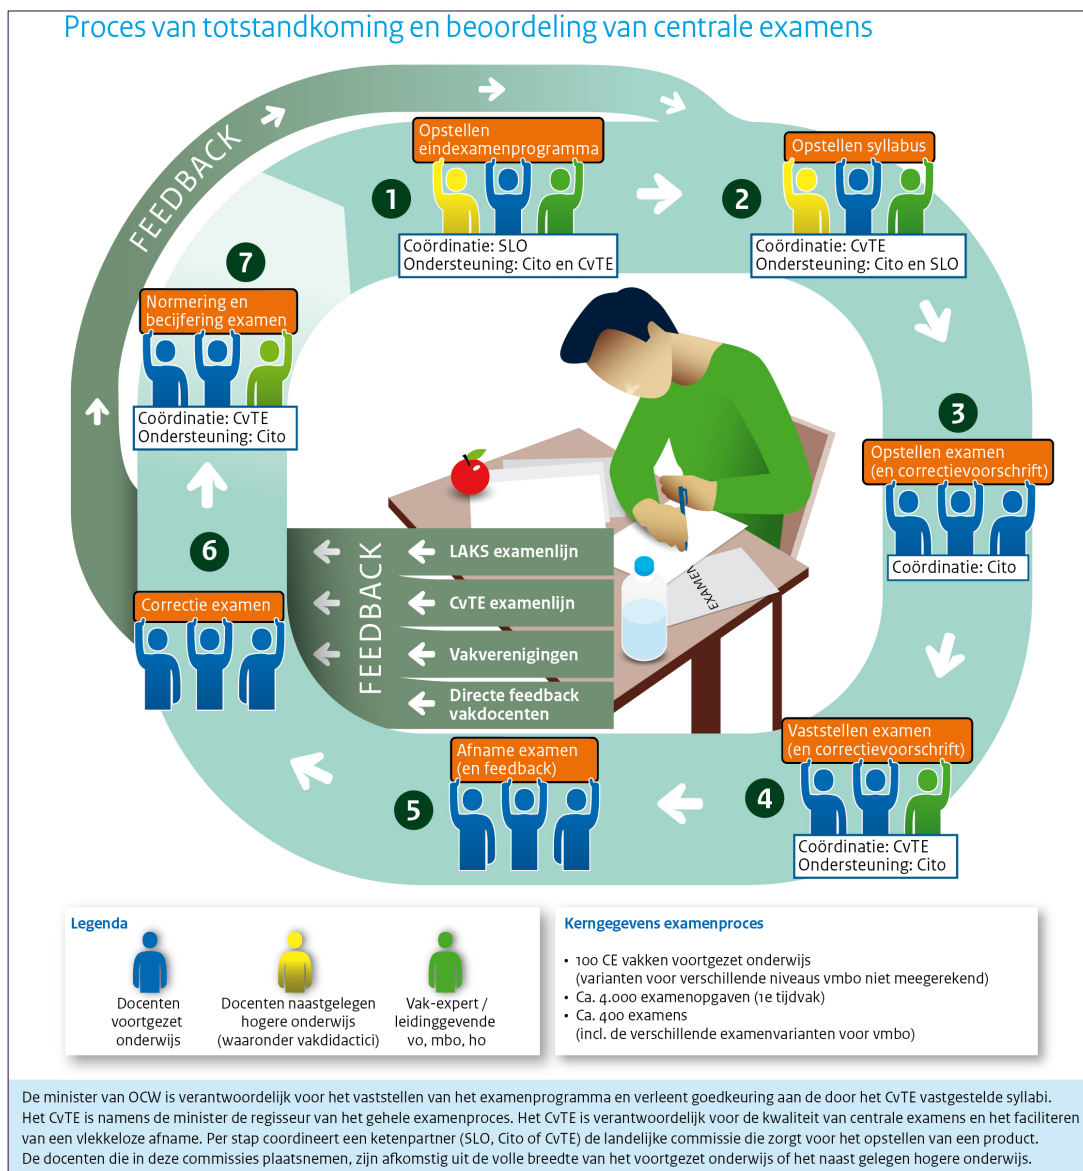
Proces van totstandkoming en beoordeling van centrale examens

FEEDBACK

1
Opstellen eindexamenprogramma
Coördinatie: SLO
Ondersteuning: Cito en CvTE

2
Opstellen syllabus
Coördinatie: CvTE
Ondersteuning: Cito en SLO

3
Opstellen examen (en correctievoorschrift)
Coördinatie: Cito

4
Vaststellen examen (en correctievoorschrift)
Coördinatie: CvTE
Ondersteuning: Cito

5
Afname examen (en feedback)

6
Correctie examen

7
Normering en becijfering examen
Coördinatie: CvTE
Ondersteuning: Cito

FEEDBACK
LAKS examenlijn
CvTE examenlijn
Vakverenigingen
Directe feedback vakdocenten

EXAMEN

Legenda
Docenten voortgezet onderwijs
Docenten naastgelegen hogere onderwijs (waaronder vakdidactici)
Vak-expert / leidinggevende vo, mbo, ho

Kerngegevens examenproces
• 100 CE vakken voortgezet onderwijs (varianten voor verschillende niveaus vmbo niet meegerekend)
• Ca. 4.000 examenopgaven (1e tijdvak)
• Ca. 400 examens (incl. de verschillende examenvarianten voor vmbo)

De minister van OCW is verantwoordelijk voor het vaststellen van het examenprogramma en verleent goedkeuring aan de door het CvTE vastgestelde syllabi.
Het CvTE is namens de minister de regisseur van het gehele examenproces. Het CvTE is verantwoordelijk voor de kwaliteit van centrale examens en het faciliteren van een vlekkeloze afname. Per stap coordineert een ketenpartner (SLO, Cito of CvTE) de landelijke commissie die zorgt voor het opstellen van een product.
De docenten die in deze commissies plaatsnemen, zijn afkomstig uit de volle breedte van het voortgezet onderwijs of het naast gelegen hogere onderwijs.